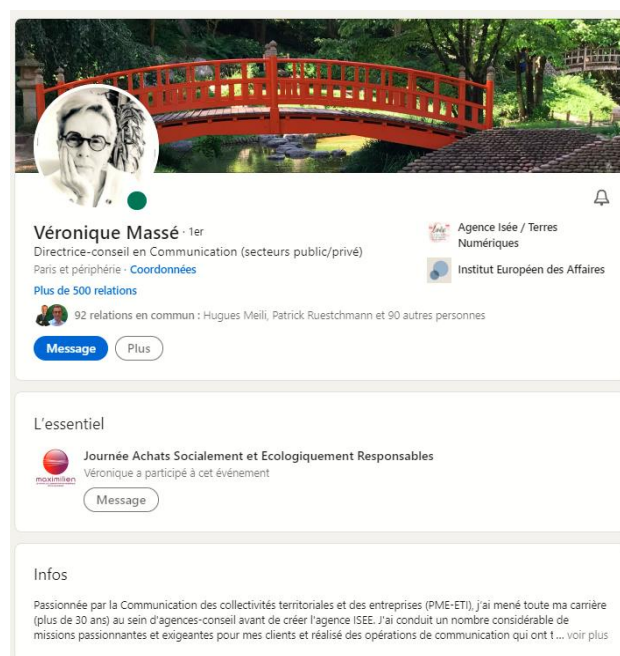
Véronique Massé · 1er
Directrice-conseil en Communication (secteurs public/privé)
Paris et périphérie · Coordonnées
Plus de 500 relations

Agence Isée / Terres Numériques
Institut Européen des Affaires

92 relations en commun : Hugues Meili, Patrick Ruestchmann et 90 autres personnes

Message
Plus

L'essentiel

maximilien
Journée Achats Socialement et Ecologiquement Responsables
Véronique a participé à cet événement
Message

Infos

Passionnée par la Communication des collectivités territoriales et des entreprises (PME-ETI), j'ai mené toute ma carrière (plus de 30 ans) au sein d'agences-conseil avant de créer l'agence ISEE. J'ai conduit un nombre considérable de missions passionnantes et exigeantes pour mes clients et réalisé des opérations de communication qui ont t… voir plus